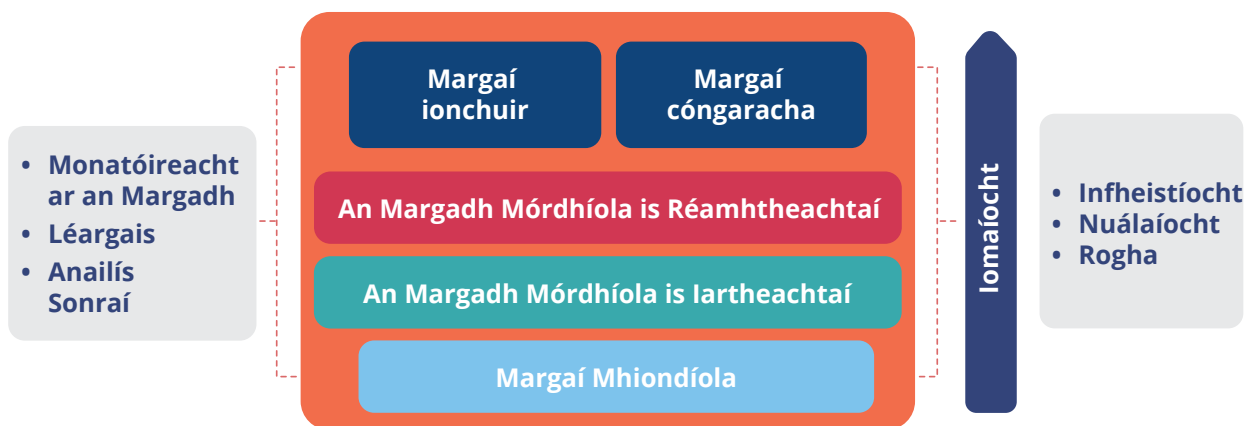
• Monatóireacht ar an Margadh
• Léargais
• Anailís Sonraí

Margaí ionchuir

Margaí cóngaracha

An Margadh Mórdhíola is Réamhtheachtaí

An Margadh Mórdhíola is Iartheachtaí

Margaí Mhiondíola

Iomaíocht

• Infheistíocht
• Nuálaíocht
• Rogha